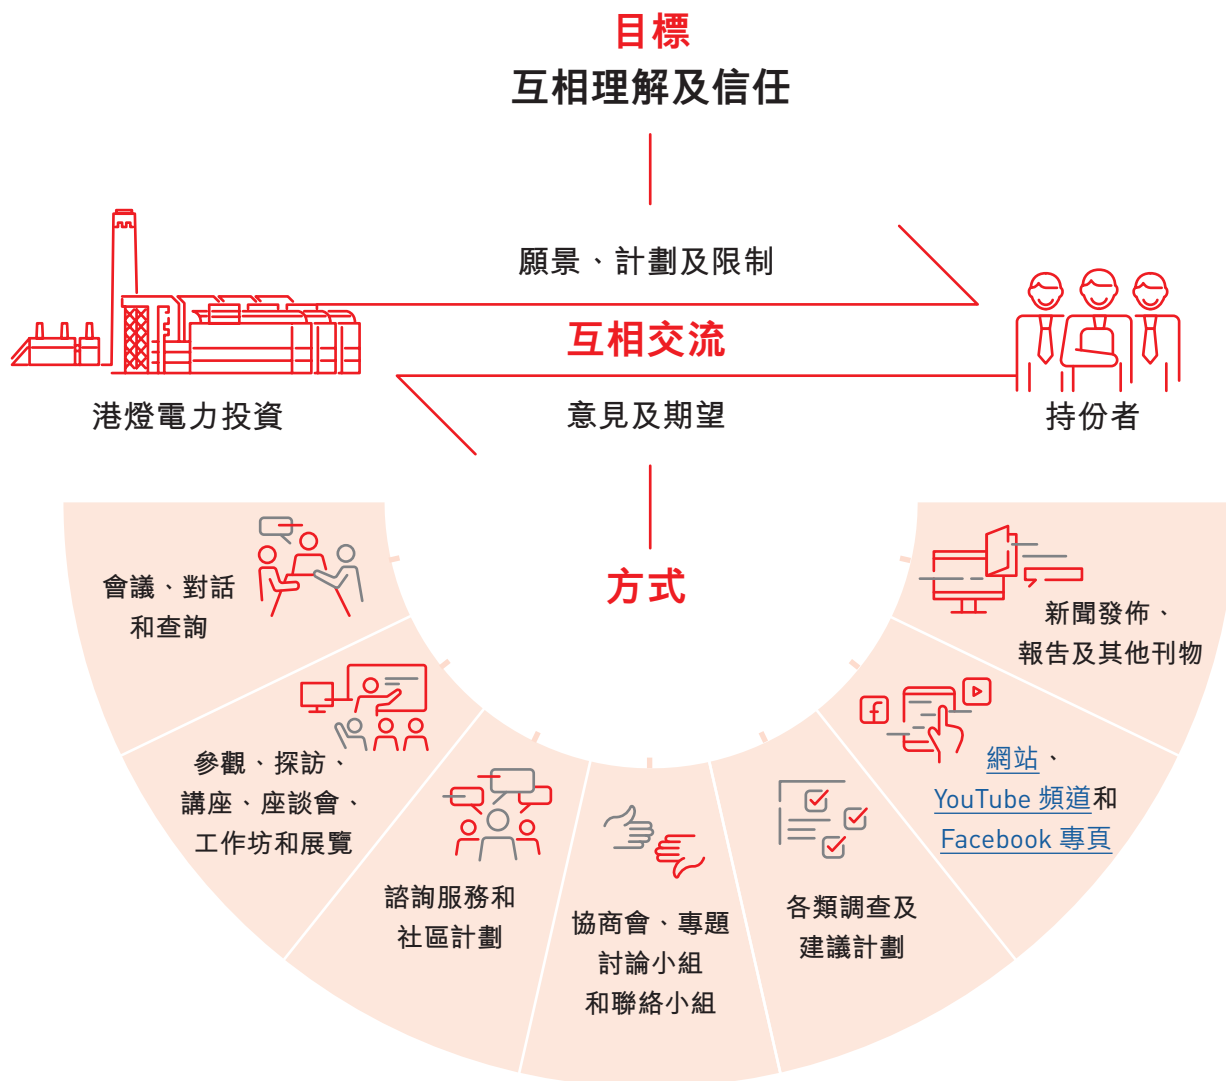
目標
互相理解及信任

願景、計劃及限制

互相交流

港燈電力投資

意見及期望

持份者

方式

會議、對話和查詢

參觀、探訪、講座、座談會、工作坊和展覽

諮詢服務和社區計劃

協商會、專題討論小組和聯絡小組

各類調查及建議計劃

網站、YouTube 頻道和 Facebook 專頁

新聞發佈、報告及其他刊物